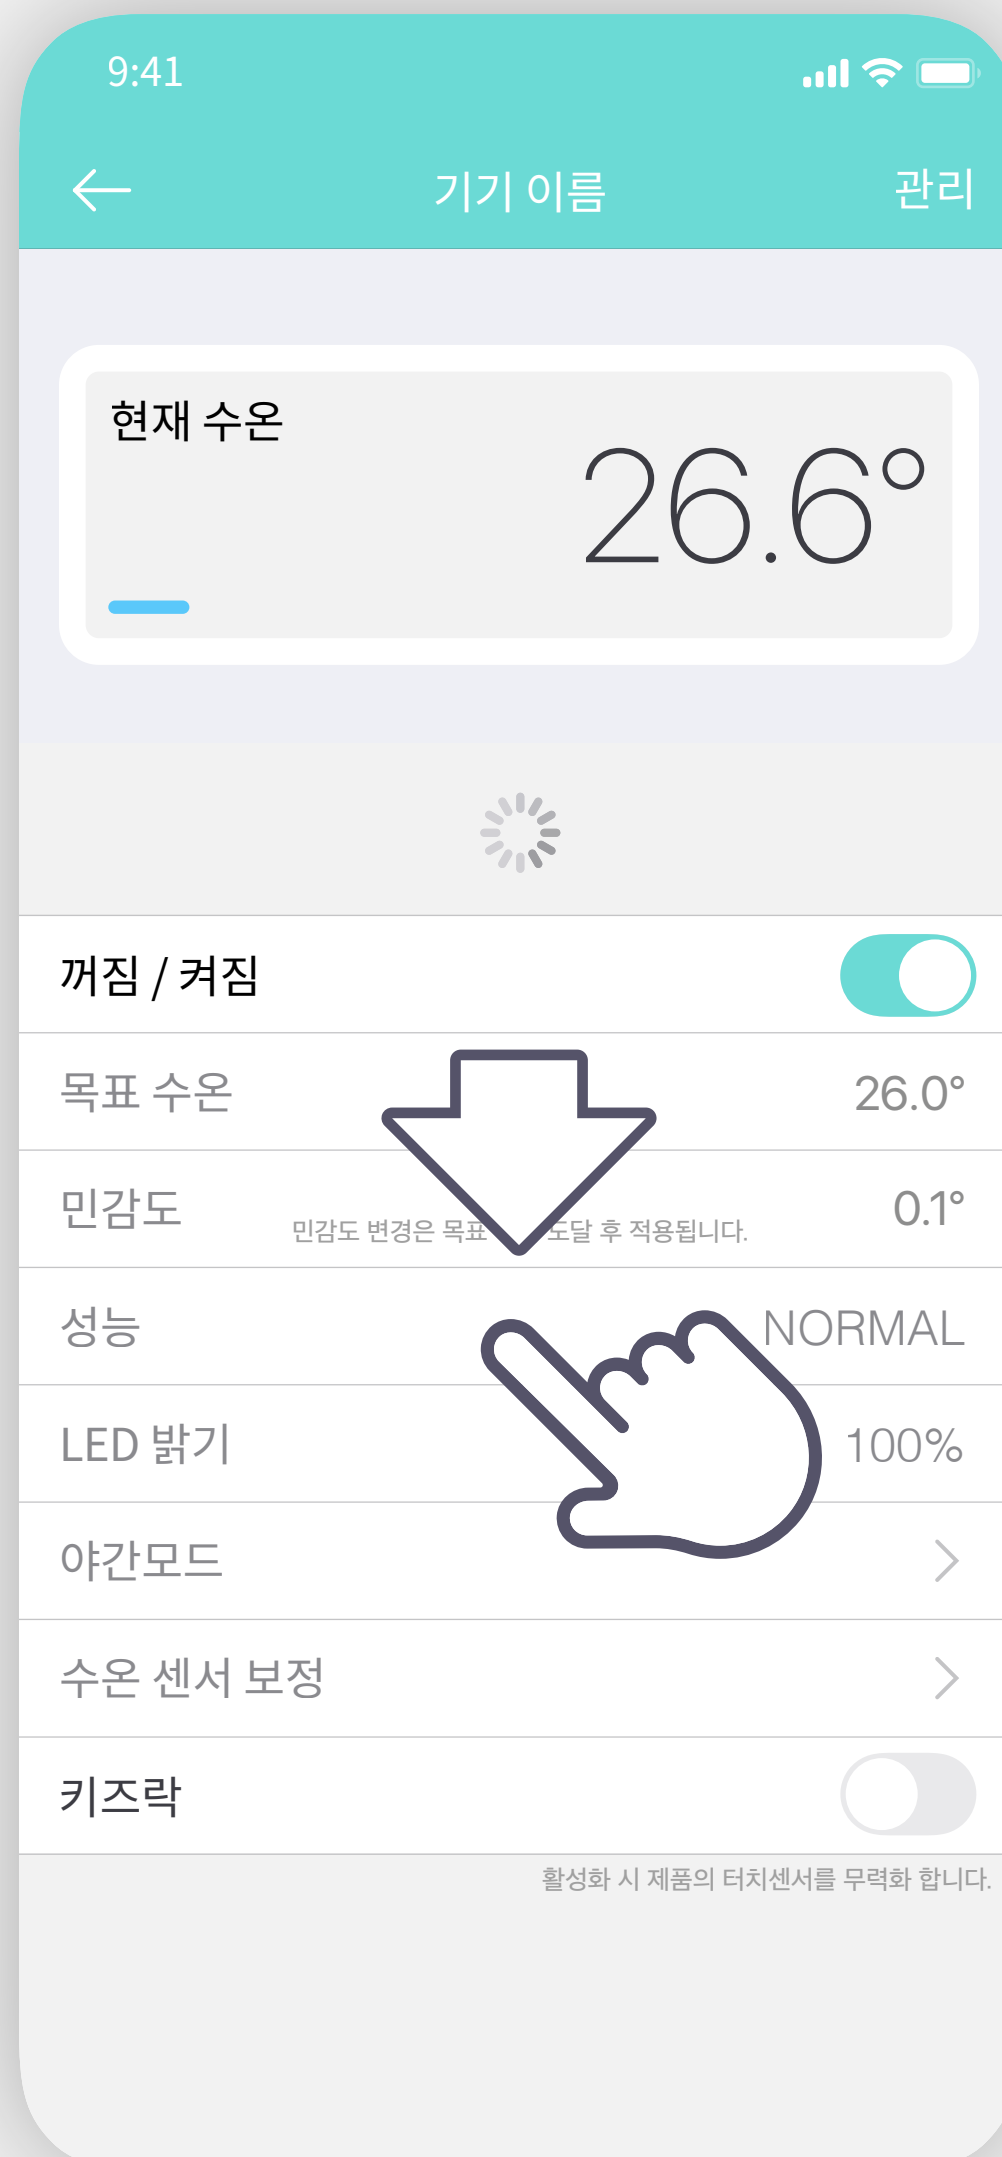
9:41

기기 이름

관리

현재 수온

26.6°

꺼짐 / 켜짐

목표 수온

26.0°

민감도

민감도 변경은 목표 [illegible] 도달 후 적용됩니다.

0.1°

성능

NORMAL

LED 밝기

100%

야간모드

수온 센서 보정

키즈락

활성화 시 제품의 터치센서를 무력화 합니다.